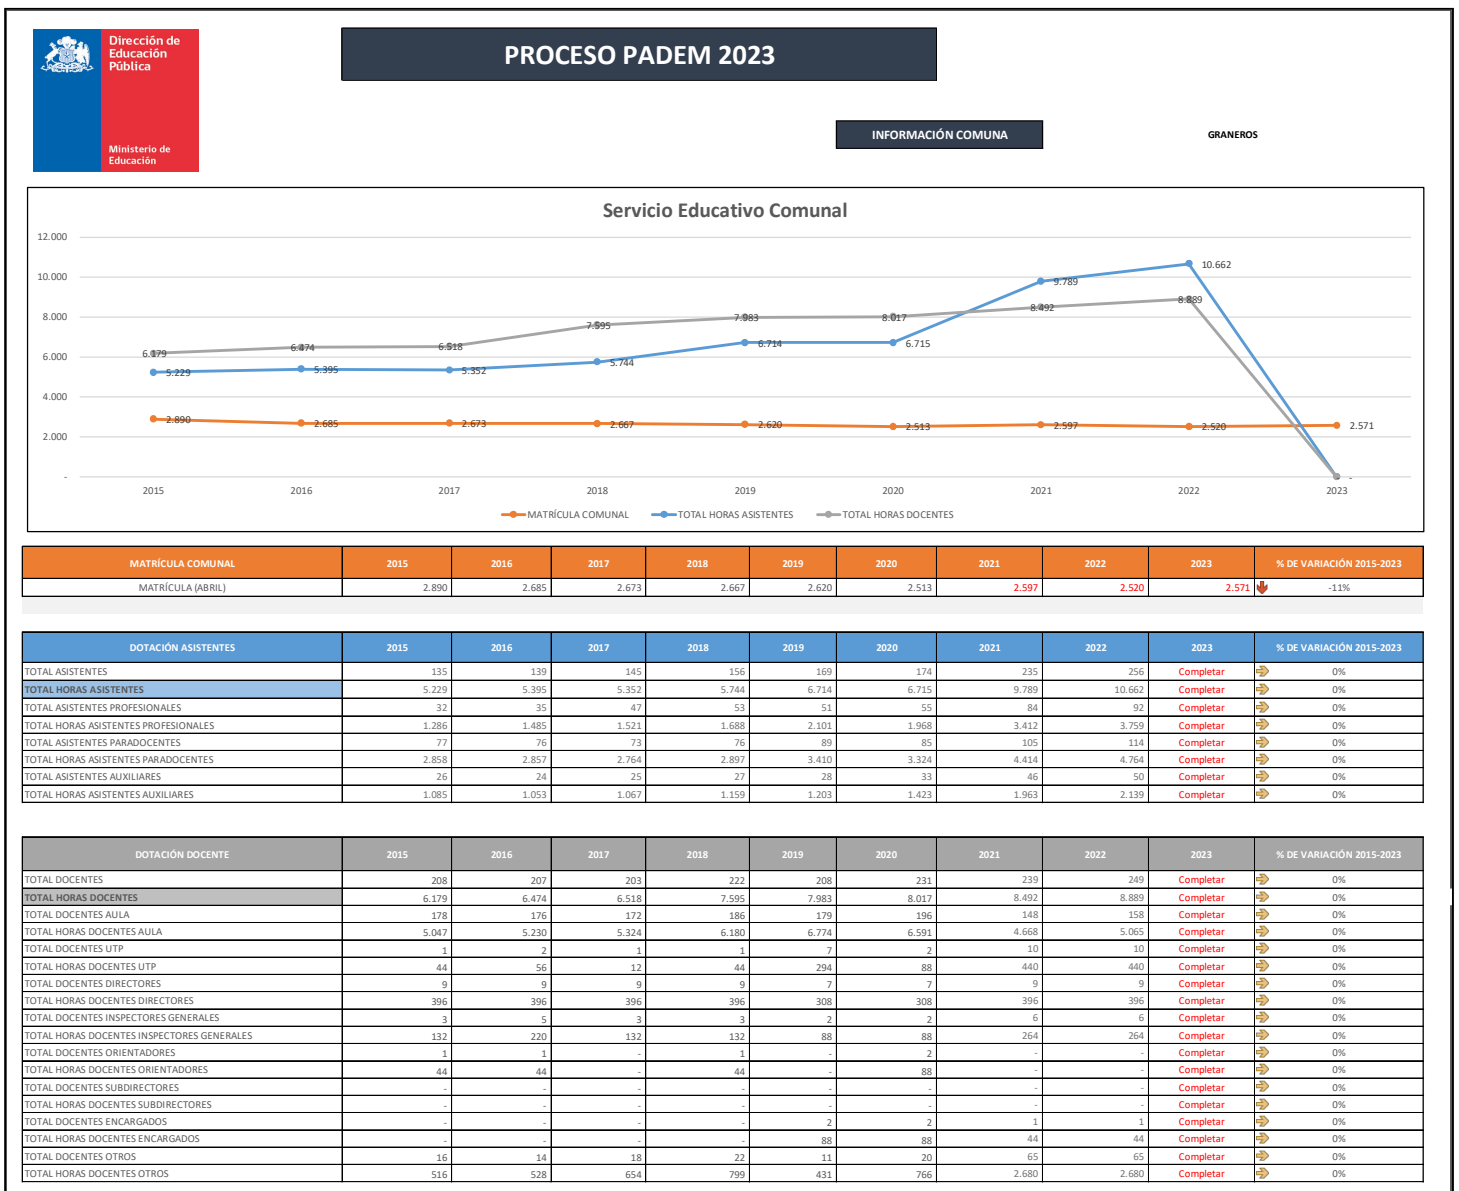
Dirección de Educación Pública

Ministerio de Educación

PROCESO PADEM 2023

INFORMACIÓN COMUNA

GRANEROS

Servicio Educativo Comunal

12.000
10.000
8.000
6.000
4.000
2.000
-

6.179 6.474 6.518 7.595 7.983 8.017 8.492 8.889
5.229 5.395 5.352 5.744 6.714 6.715 9.789 10.662
2.890 2.685 2.673 2.667 2.620 2.513 2.597 2.520 2.571

2015 2016 2017 2018 2019 2020 2021 2022 2023

MATRÍCULA COMUNAL   TOTAL HORAS ASISTENTES   TOTAL HORAS DOCENTES

| MATRÍCULA COMUNAL | 2015 | 2016 | 2017 | 2018 | 2019 | 2020 | 2021 | 2022 | 2023 | % DE VARIACIÓN 2015-2023 |
|---|---|---|---|---|---|---|---|---|---|---|
| MATRÍCULA (ABRIL) | 2.890 | 2.685 | 2.673 | 2.667 | 2.620 | 2.513 | 2.597 | 2.520 | 2.571 | -11% |

| DOTACIÓN ASISTENTES | 2015 | 2016 | 2017 | 2018 | 2019 | 2020 | 2021 | 2022 | 2023 | % DE VARIACIÓN 2015-2023 |
|---|---|---|---|---|---|---|---|---|---|---|
| TOTAL ASISTENTES | 135 | 139 | 145 | 156 | 169 | 174 | 235 | 256 | Completar | 0% |
| TOTAL HORAS ASISTENTES | 5.229 | 5.395 | 5.352 | 5.744 | 6.714 | 6.715 | 9.789 | 10.662 | Completar | 0% |
| TOTAL ASISTENTES PROFESIONALES | 32 | 35 | 47 | 53 | 51 | 55 | 84 | 92 | Completar | 0% |
| TOTAL HORAS ASISTENTES PROFESIONALES | 1.286 | 1.485 | 1.521 | 1.688 | 2.101 | 1.968 | 3.412 | 3.759 | Completar | 0% |
| TOTAL ASISTENTES PARADOCENTES | 77 | 76 | 73 | 76 | 89 | 85 | 105 | 114 | Completar | 0% |
| TOTAL HORAS ASISTENTES PARADOCENTES | 2.858 | 2.857 | 2.764 | 2.897 | 3.410 | 3.324 | 4.414 | 4.764 | Completar | 0% |
| TOTAL ASISTENTES AUXILIARES | 26 | 24 | 25 | 27 | 28 | 33 | 46 | 50 | Completar | 0% |
| TOTAL HORAS ASISTENTES AUXILIARES | 1.085 | 1.053 | 1.067 | 1.159 | 1.203 | 1.423 | 1.963 | 2.139 | Completar | 0% |

| DOTACIÓN DOCENTE | 2015 | 2016 | 2017 | 2018 | 2019 | 2020 | 2021 | 2022 | 2023 | % DE VARIACIÓN 2015-2023 |
|---|---|---|---|---|---|---|---|---|---|---|
| TOTAL DOCENTES | 208 | 207 | 203 | 222 | 208 | 231 | 239 | 249 | Completar | 0% |
| TOTAL HORAS DOCENTES | 6.179 | 6.474 | 6.518 | 7.595 | 7.983 | 8.017 | 8.492 | 8.889 | Completar | 0% |
| TOTAL DOCENTES AULA | 178 | 176 | 172 | 186 | 179 | 196 | 148 | 158 | Completar | 0% |
| TOTAL HORAS DOCENTES AULA | 5.047 | 5.230 | 5.324 | 6.180 | 6.774 | 6.591 | 4.668 | 5.065 | Completar | 0% |
| TOTAL DOCENTES UTP | 1 | 2 | 1 | 1 | 7 | 2 | 10 | 10 | Completar | 0% |
| TOTAL HORAS DOCENTES UTP | 44 | 56 | 12 | 44 | 294 | 88 | 440 | 440 | Completar | 0% |
| TOTAL DOCENTES DIRECTORES | 9 | 9 | 9 | 9 | 7 | 7 | 9 | 9 | Completar | 0% |
| TOTAL HORAS DOCENTES DIRECTORES | 396 | 396 | 396 | 396 | 308 | 308 | 396 | 396 | Completar | 0% |
| TOTAL DOCENTES INSPECTORES GENERALES | 3 | 5 | 3 | 3 | 2 | 2 | 6 | 6 | Completar | 0% |
| TOTAL HORAS DOCENTES INSPECTORES GENERALES | 132 | 220 | 132 | 132 | 88 | 88 | 264 | 264 | Completar | 0% |
| TOTAL DOCENTES ORIENTADORES | 1 | 1 | - | 1 | - | 2 | - | - | Completar | 0% |
| TOTAL HORAS DOCENTES ORIENTADORES | 44 | 44 | - | 44 | - | 88 | - | - | Completar | 0% |
| TOTAL DOCENTES SUBDIRECTORES | - | - | - | - | - | - | - | - | Completar | 0% |
| TOTAL HORAS DOCENTES SUBDIRECTORES | - | - | - | - | - | - | - | - | Completar | 0% |
| TOTAL DOCENTES ENCARGADOS | - | - | - | - | 2 | 2 | 1 | 1 | Completar | 0% |
| TOTAL HORAS DOCENTES ENCARGADOS | - | - | - | - | 88 | 88 | 44 | 44 | Completar | 0% |
| TOTAL DOCENTES OTROS | 16 | 14 | 18 | 22 | 11 | 20 | 65 | 65 | Completar | 0% |
| TOTAL HORAS DOCENTES OTROS | 516 | 528 | 654 | 799 | 431 | 766 | 2.680 | 2.680 | Completar | 0% |